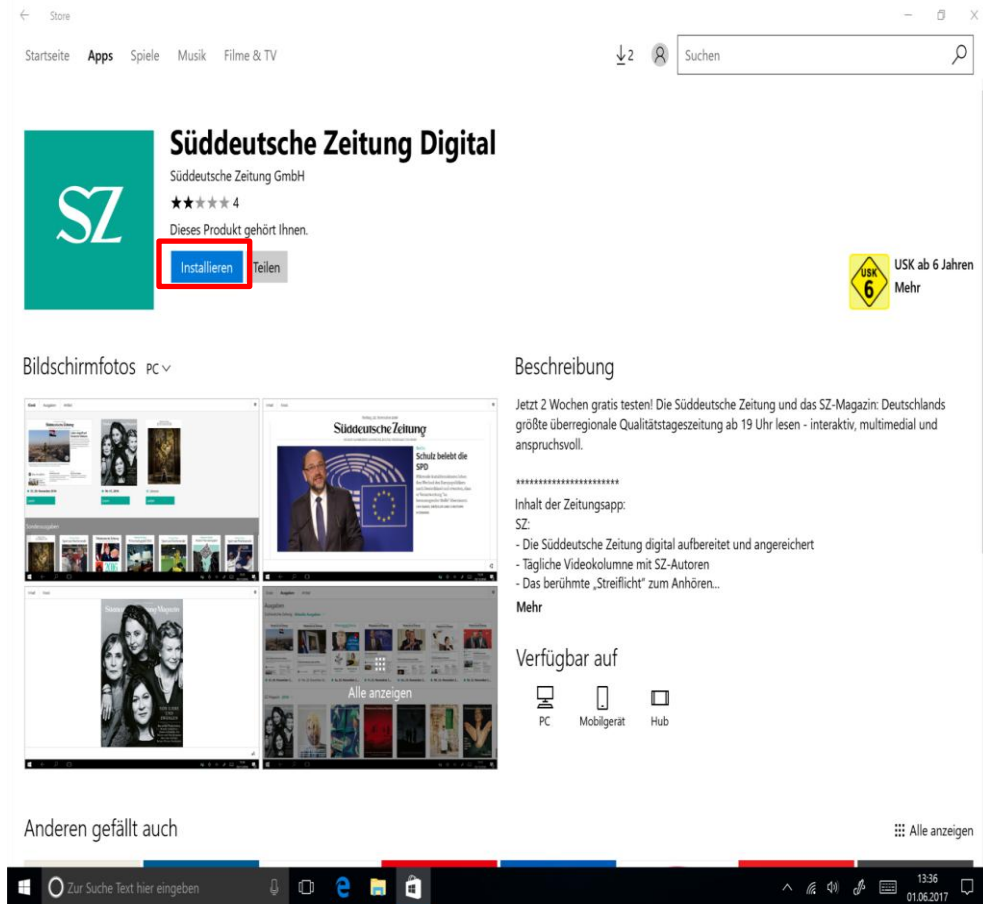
Store

Startseite Apps Spiele Musik Filme & TV

2

Suchen

SZ

Süddeutsche Zeitung Digital

Süddeutsche Zeitung GmbH

★★★★★ 4

Dieses Produkt gehört Ihnen.

Installieren Teilen

USK 6

USK ab 6 Jahren
Mehr

Bildschirmfotos PC

Süddeutsche Zeitung

Schulz belebt die SPD

Alle anzeigen

Beschreibung

Jetzt 2 Wochen gratis testen! Die Süddeutsche Zeitung und das SZ-Magazin: Deutschlands größte überregionale Qualitätstageszeitung ab 19 Uhr lesen - interaktiv, multimedial und anspruchsvoll.

**********************

Inhalt der Zeitungsapp:
SZ:
- Die Süddeutsche Zeitung digital aufbereitet und angereichert
- Tägliche Videokolumne mit SZ-Autoren
- Das berühmte „Streiflicht" zum Anhören...

Mehr

Verfügbar auf

PC Mobilgerät Hub

Anderen gefällt auch

Alle anzeigen

Zur Suche Text hier eingeben

13:36
01.06.2017